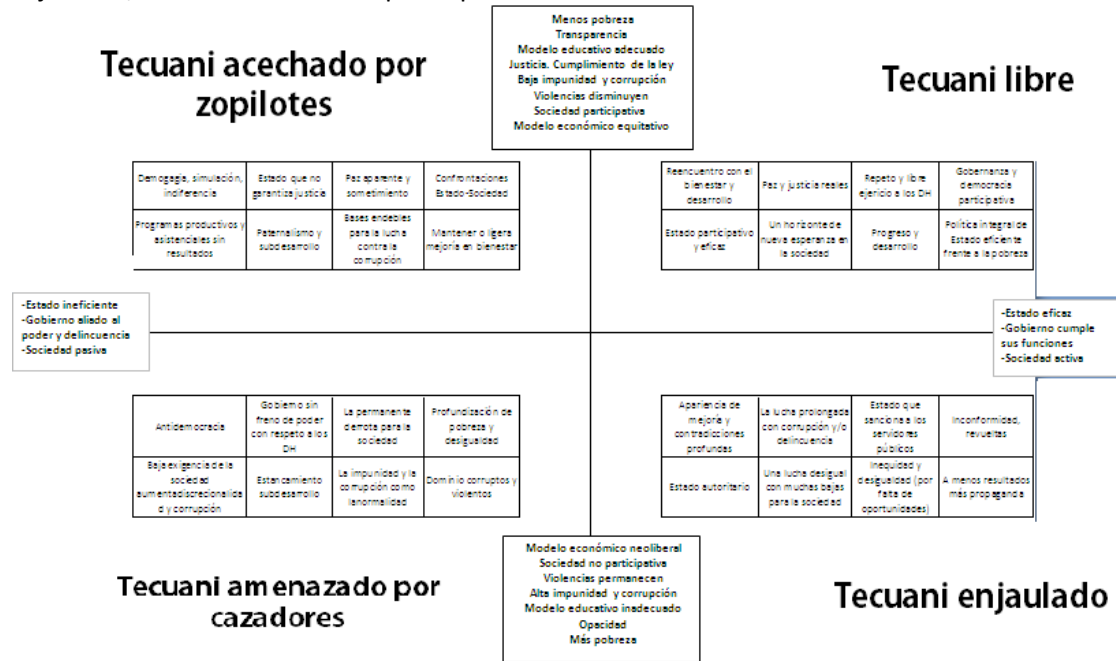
Tecuani acechado por zopilotes

Menos pobreza
Transparencia
Modelo educativo adecuado
Justicia. Cumplimiento de la ley
Baja impunidad y corrupción
Violencias disminuyen
Sociedad participativa
Modelo económico equitativo

Tecuani libre

| Demogagia, simulación, indiferencia | Estado que no garantiza justicia | Paz aparente y sometimiento | Confrontaciones Estado-Sociedad |
|---|---|---|---|
| Programas productivos y asistenciales sin resultados | Paternalismo y subdesarrollo | Bases endebles para la lucha contra la corrupción | Mantener o ligera mejoría en bienestar |

| Reencuentro con el bienestar y desarrollo | Paz y justicia reales | Repeto y libre ejercicio a los DH | Gobernanza y democracia participativa |
|---|---|---|---|
| Estado participativo y eficaz | Un horizonte de nueva esperanza en la sociedad | Progreso y desarrollo | Política integral de Estado eficiente frente a la pobreza |

-Estado ineficiente
-Gobierno aliado al poder y delincuencia
-Sociedad pasiva

-Estado eficaz
-Gobierno cumple sus funciones
-Sociedad activa

| Antidemocracia | Gobierno sin freno de poder con respeto a los DH | La permanente derrota para la sociedad | Profundización de pobreza y desigualdad |
|---|---|---|---|
| Baja exigencia de la sociedad aumentadiscrecionalidad y corrupción | Estancamiento subdesarrollo | La impunidad y la corrupción como lanormalidad | Dominio corruptos y violentos |

| Apariencia de mejoría y contradicciones profundas | La lucha prolongada con corrupción y/o delincuencia | Estado que sanciona a los servidores públicos | Inconformidad, revueltas |
|---|---|---|---|
| Estado autoritario | Una lucha desigual con muchas bajas para la sociedad | Inequidad y desigualdad (por falta de oportunidades) | A menos resultados más propaganda |

Tecuani amenazado por cazadores

Modelo económico neoliberal
Sociedad no participativa
Violencias permanecen
Alta impunidad y corrupción
Modelo educativo inadecuado
Opacidad
Más pobreza

Tecuani enjaulado